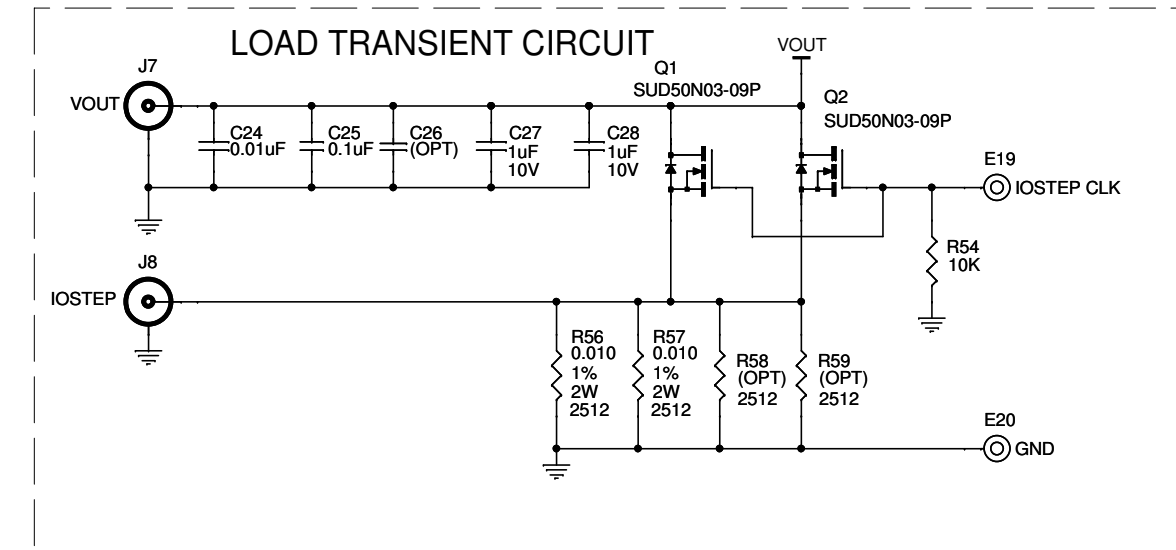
LOAD TRANSIENT CIRCUIT

VOUT

J7

VOUT

Q1
SUD50N03-09P

Q2
SUD50N03-09P

C24
0.01uF

C25
0.1uF

C26
(OPT)

C27
1uF
10V

C28
1uF
10V

E19
IOSTEP CLK

R54
10K

J8

IOSTEP

R56
0.010
1%
2W
2512

R57
0.010
1%
2W
2512

R58
(OPT)
2512

R59
(OPT)
2512

E20
GND